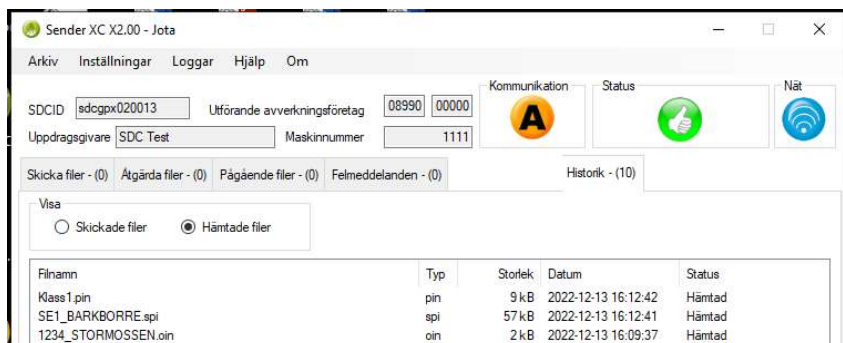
Sender XC X2.00 - Jota

Arkiv Inställningar Loggar Hjälp Om

SDCID sdcgpx020013
Uppdragsgivare SDC Test
Utförande avverkningsföretag 08990 00000
Maskinnummer 1111

Kommunikation
A
Status
Nät

Skicka filer - (0) Åtgärda filer - (0) Pågående filer - (0) Felmeddelanden - (0) Historik - (10)

Visa
Skickade filer
Hämtade filer

| Filnamn | Typ | Storlek | Datum | Status |
|---|---|---|---|---|
| Klass1.pin | pin | 9 kB | 2022-12-13 16:12:42 | Hämtad |
| SE1_BARKBORRE.spi | spi | 57 kB | 2022-12-13 16:12:41 | Hämtad |
| 1234_STORMOSSEN.oin | oin | 2 kB | 2022-12-13 16:09:37 | Hämtad |